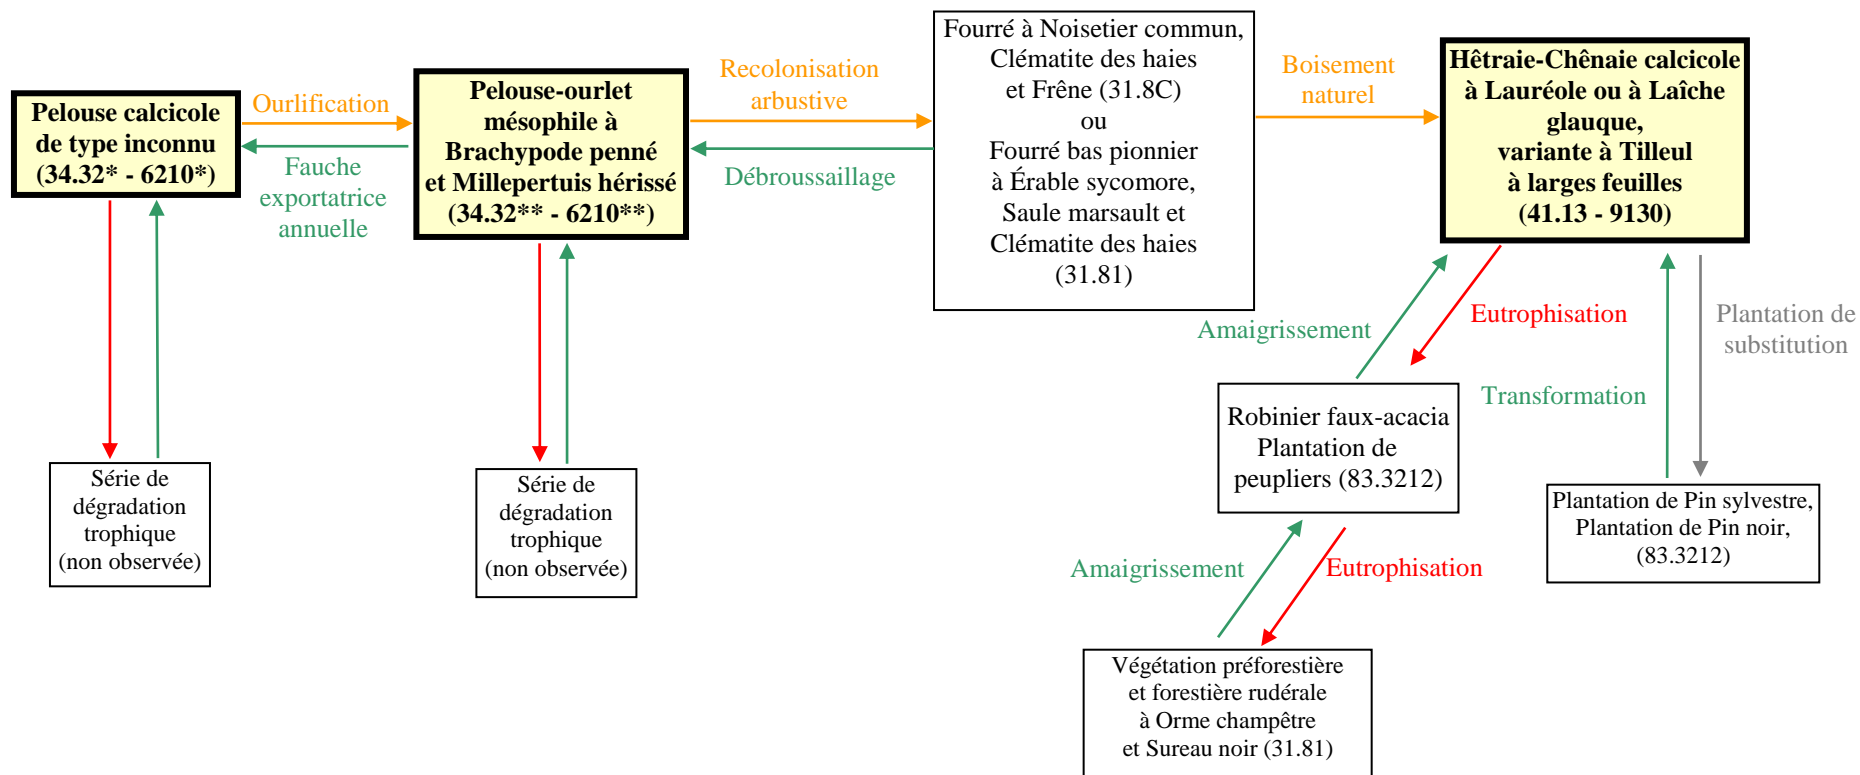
Pelouse calcicole de type inconnu (34.32* - 6210*)

Ourlification

Fauche exportatrice annuelle

Pelouse-ourlet mésophile à Brachypode penné et Millepertuis hérissé (34.32** - 6210**)

Recolonisation arbustive

Débroussaillage

Fourré à Noisetier commun, Clématite des haies et Frêne (31.8C) ou Fourré bas pionnier à Érable sycomore, Saule marsault et Clématite des haies (31.81)

Boisement naturel

Hêtraie-Chênaie calcicole à Lauréole ou à Laîche glauque, variante à Tilleul à larges feuilles (41.13 - 9130)

Série de dégradation trophique (non observée)

Série de dégradation trophique (non observée)

Amaigrissement

Eutrophisation

Plantation de substitution

Transformation

Robinier faux-acacia Plantation de peupliers (83.3212)

Plantation de Pin sylvestre, Plantation de Pin noir, (83.3212)

Amaigrissement

Eutrophisation

Végétation préforestière et forestière rudérale à Orme champêtre et Sureau noir (31.81)